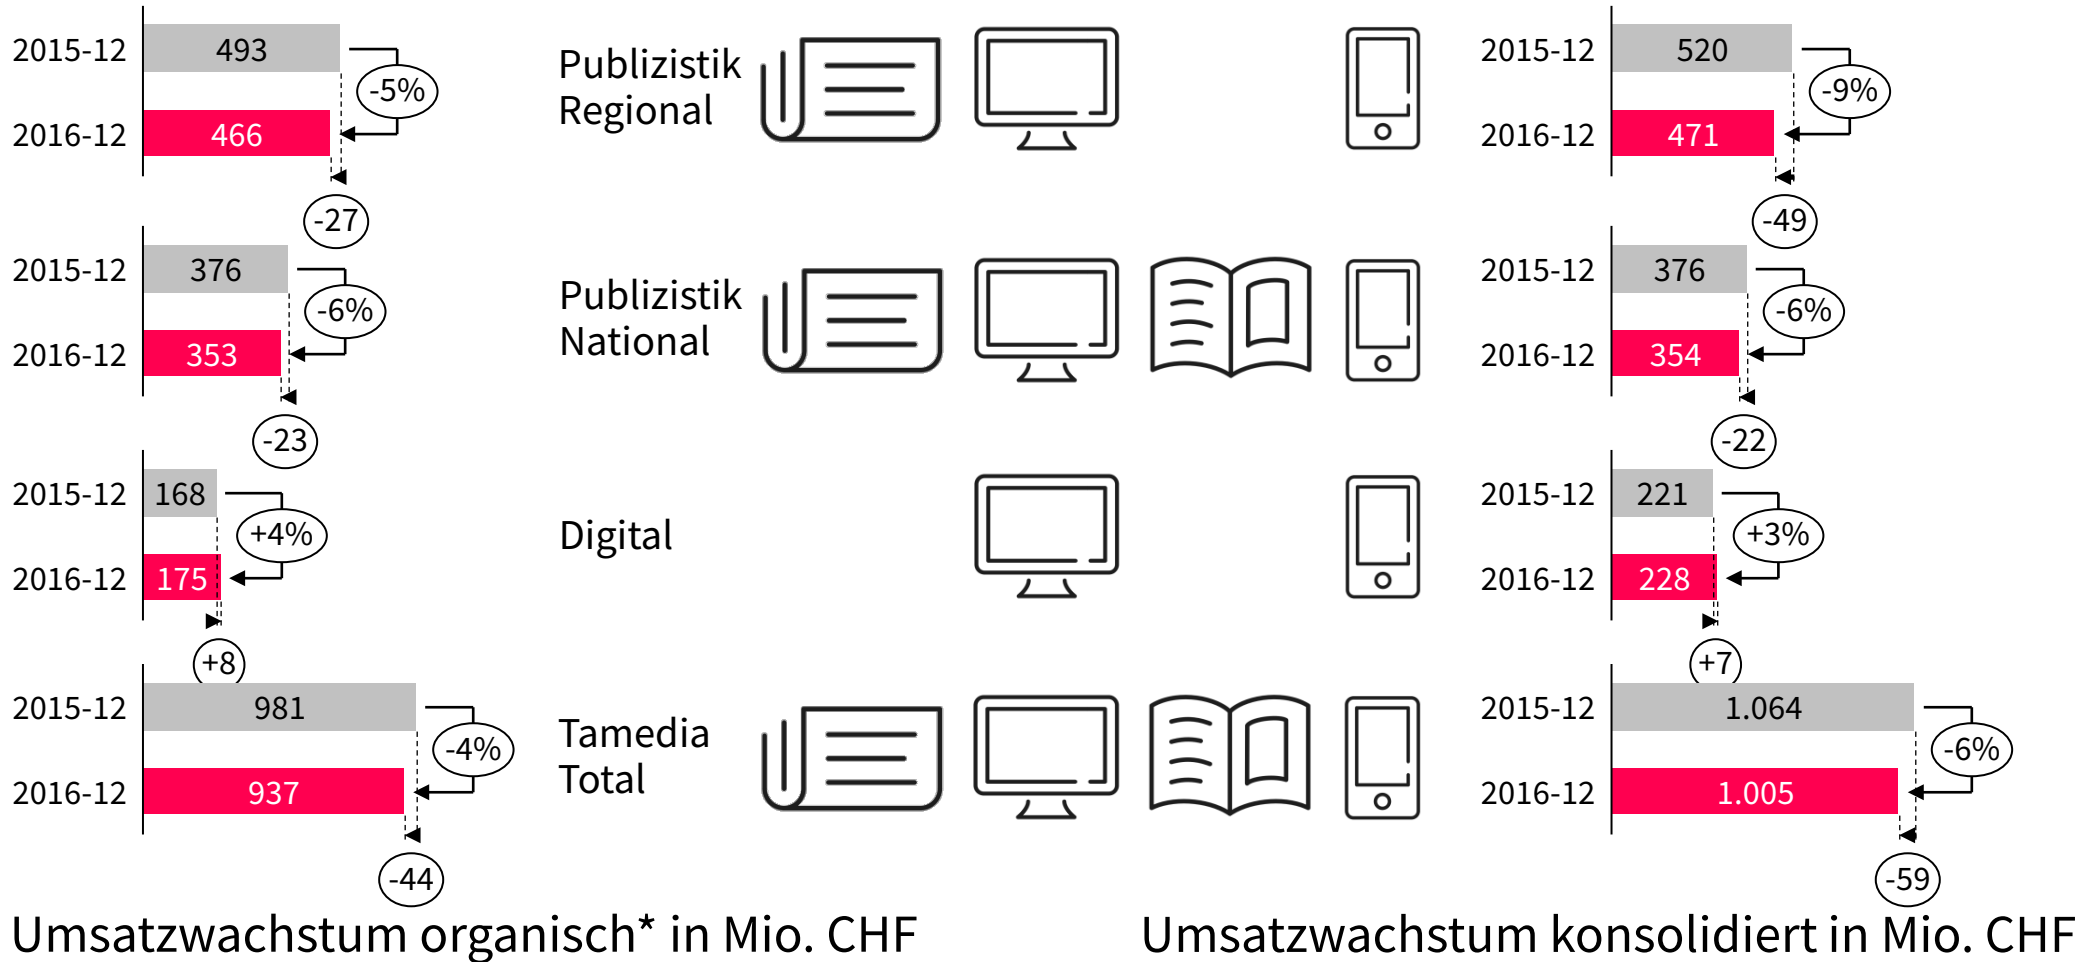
2015-12 493
2016-12 466
-5%
-27

Publizistik Regional

2015-12 520
2016-12 471
-9%
-49

2015-12 376
2016-12 353
-6%
-23

Publizistik National

2015-12 376
2016-12 354
-6%
-22

2015-12 168
2016-12 175
+4%
+8

Digital

2015-12 221
2016-12 228
+3%
+7

2015-12 981
2016-12 937
-4%
-44

Tamedia Total

2015-12 1.064
2016-12 1.005
-6%
-59

Umsatzwachstum organisch* in Mio. CHF

Umsatzwachstum konsolidiert in Mio. CHF